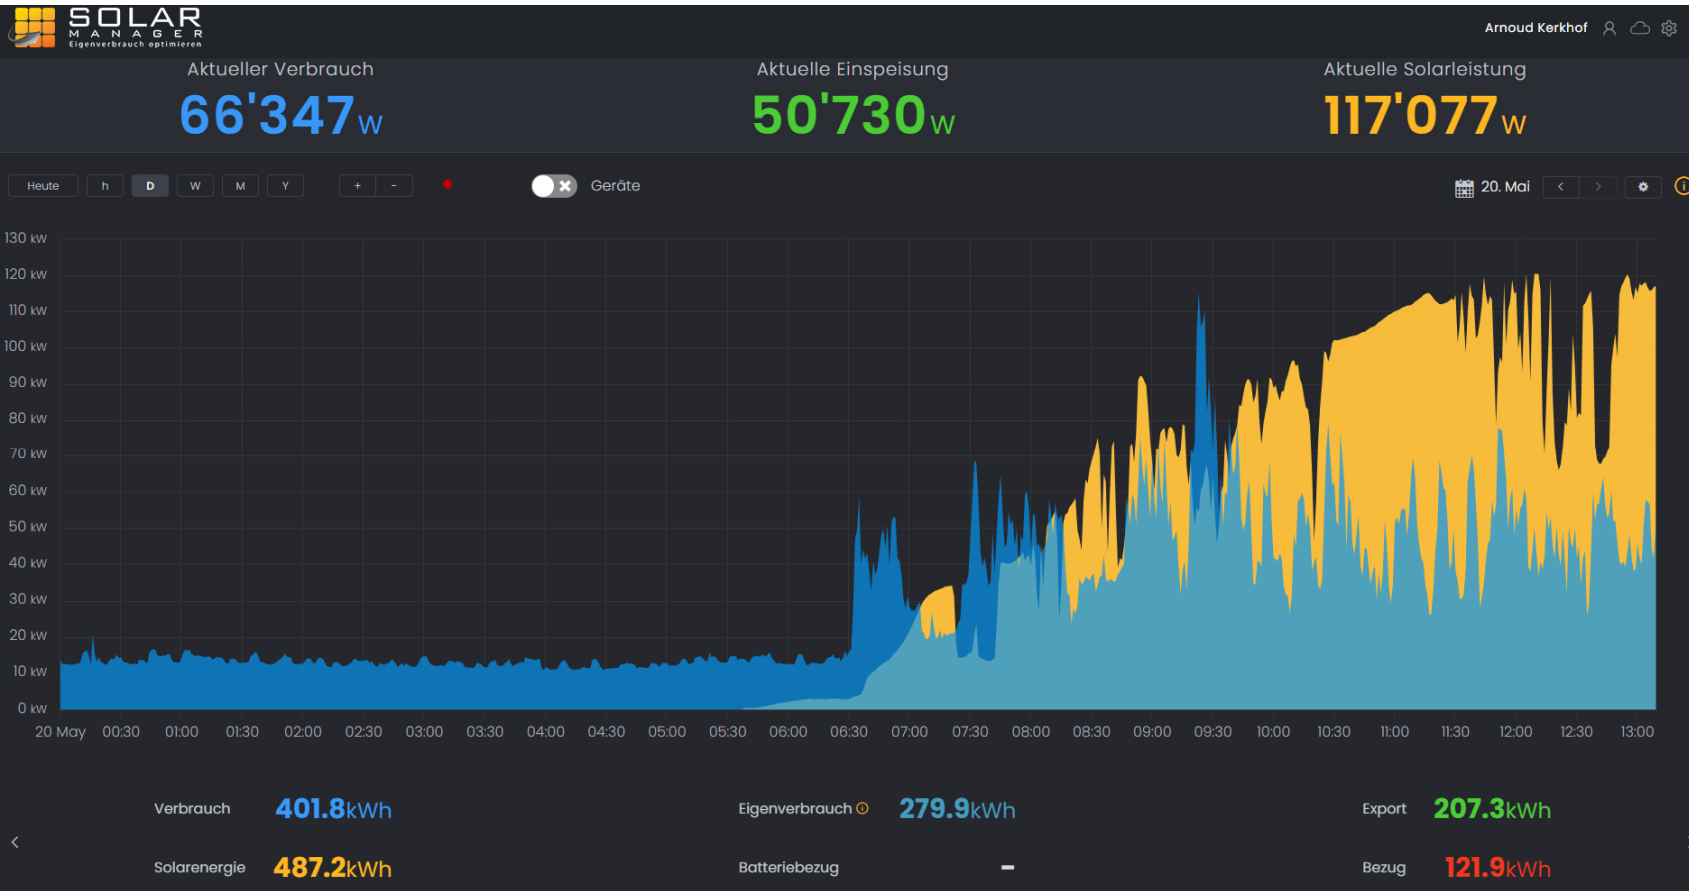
SOLAR MANAGER Eigenverbrauch optimieren

Arnoud Kerkhof

Aktueller Verbrauch
66'347W

Aktuelle Einspeisung
50'730W

Aktuelle Solarleistung
117'077W

Heute h D W M Y + -

Geräte

20. Mai < >

130 kW
120 kW
110 kW
100 kW
90 kW
80 kW
70 kW
60 kW
50 kW
40 kW
30 kW
20 kW
10 kW
0 kW

20 May 00:30 01:00 01:30 02:00 02:30 03:00 03:30 04:00 04:30 05:00 05:30 06:00 06:30 07:00 07:30 08:00 08:30 09:00 09:30 10:00 10:30 11:00 11:30 12:00 12:30 13:00

Verbrauch 401.8kWh

Eigenverbrauch 279.9kWh

Export 207.3kWh

Solarenergie 487.2kWh

Batteriebezug -

Bezug 121.9kWh